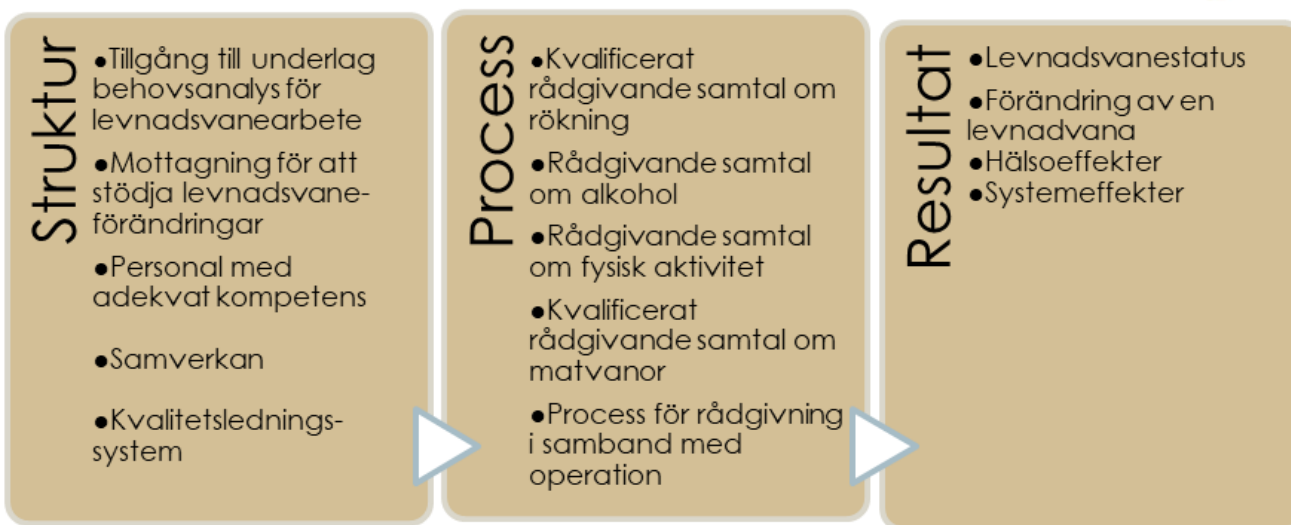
Struktur

●Tillgång till underlag behovsanalys för levnadsvanearbete

●Mottagning för att stödja levnadsvaneförändringar

●Personal med adekvat kompetens

●Samverkan

●Kvalitetsledningssystem

Process

●Kvalificerat rådgivande samtal om rökning

●Rådgivande samtal om alkohol

●Rådgivande samtal om fysisk aktivitet

●Kvalificerat rådgivande samtal om matvanor

●Process för rådgivning i samband med operation

Resultat

●Levnadsvanestatus

●Förändring av en levnadvana

●Hälsoeffekter

●Systemeffekter